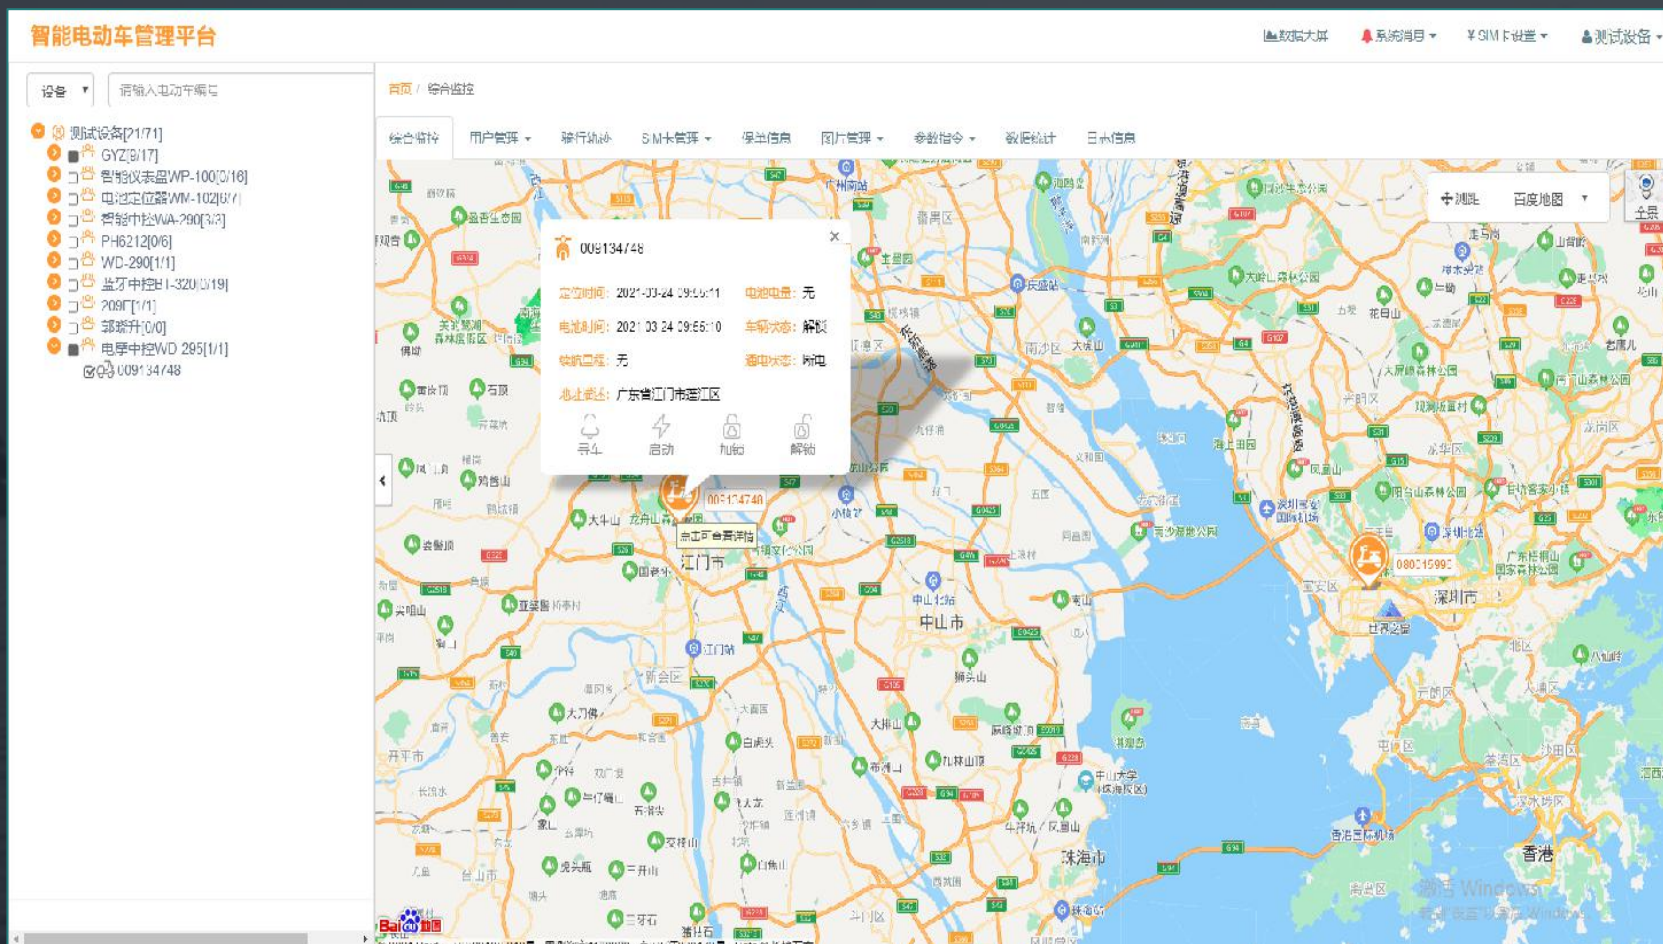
智能电动车管理平台

数据大屏 系统消息 SIM卡设置 测试设备

设备 请输入电动车编号

测试设备[21/71]
GYZ[9/17]
智能仪表盘WP-100[0/16]
电池定位器WM-102[6/7]
智能中控WA-290[3/3]
PH6212[0/6]
WD-290[1/1]
蓝牙中控BT-320[0/19]
209F[1/1]
郭瑞升[0/0]
电享中控WD 295[1/1]
009134748

首页 / 综合监控

综合监控 用户管理 骑行轨迹 SIM卡管理 保单信息 图片管理 参数指令 数据统计 日志信息

测距 百度地图 全景

009134748
定位时间: 2021-03-24 09:56:11 电池电量: 无
通讯时间: 2021-03-24 09:56:10 车辆状态: 解锁
续航里程: 无 通电状态: 断电
地址描述: 广东省江门市蓬江区
寻车 启动 加锁 解锁

009134748
点击可查看详情
080015990

江门市 中山市 深圳市 珠海市 香港

激活 Windows
转到"设置"以激活 Windows。

Bai地图